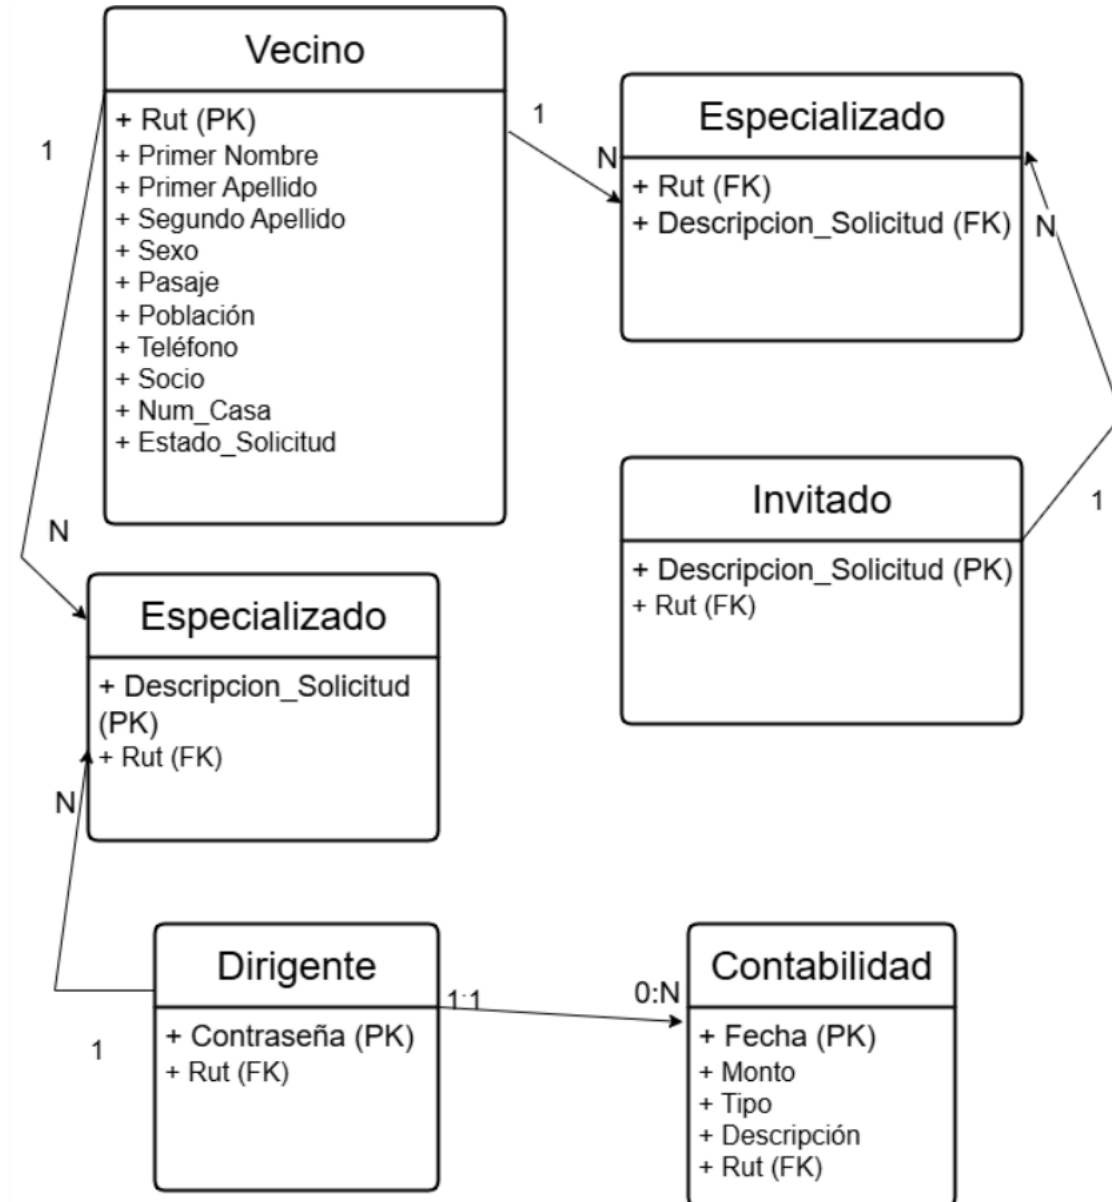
Vecino

+ Rut (PK)
+ Primer Nombre
+ Primer Apellido
+ Segundo Apellido
+ Sexo
+ Pasaje
+ Población
+ Teléfono
+ Socio
+ Num_Casa
+ Estado_Solicitud

1

1

N

Especializado

+ Rut (FK)
+ Descripcion_Solicitud (FK)

N

1

Invitado

+ Descripcion_Solicitud (PK)
+ Rut (FK)

N

Especializado

+ Descripcion_Solicitud (PK)
+ Rut (FK)

N

Dirigente

+ Contraseña (PK)
+ Rut (FK)

1

1:1

0:N

Contabilidad

+ Fecha (PK)
+ Monto
+ Tipo
+ Descripción
+ Rut (FK)